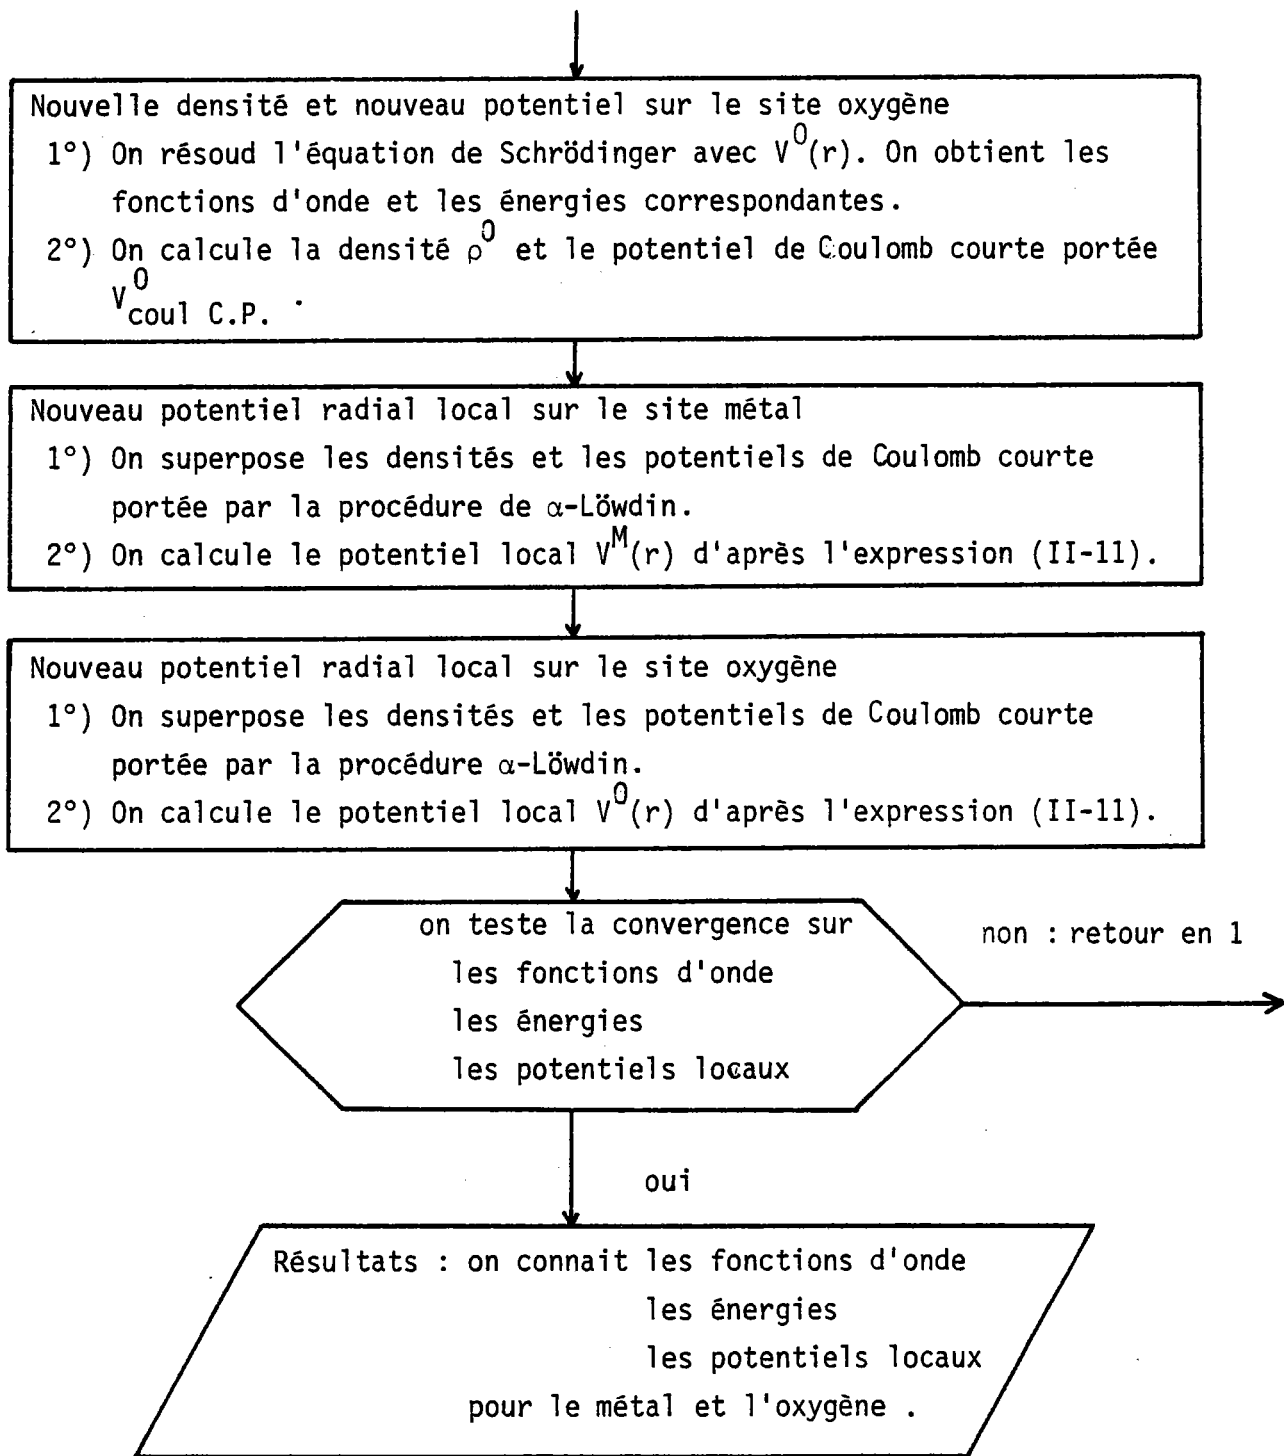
Nouvelle densité et nouveau potentiel sur le site oxygène
1°) On résoud l'équation de Schrödinger avec $V^0(r)$. On obtient les fonctions d'onde et les énergies correspondantes.
2°) On calcule la densité $\rho^0$ et le potentiel de Coulomb courte portée $V^0_{coul\ C.P.}$ .

Nouveau potentiel radial local sur le site métal
1°) On superpose les densités et les potentiels de Coulomb courte portée par la procédure de $\alpha$-Löwdin.
2°) On calcule le potentiel local $V^M(r)$ d'après l'expression (II-11).

Nouveau potentiel radial local sur le site oxygène
1°) On superpose les densités et les potentiels de Coulomb courte portée par la procédure $\alpha$-Löwdin.
2°) On calcule le potentiel local $V^0(r)$ d'après l'expression (II-11).

on teste la convergence sur
les fonctions d'onde
les énergies
les potentiels locaux

non : retour en 1

oui

Résultats : on connait les fonctions d'onde
les énergies
les potentiels locaux
pour le métal et l'oxygène .